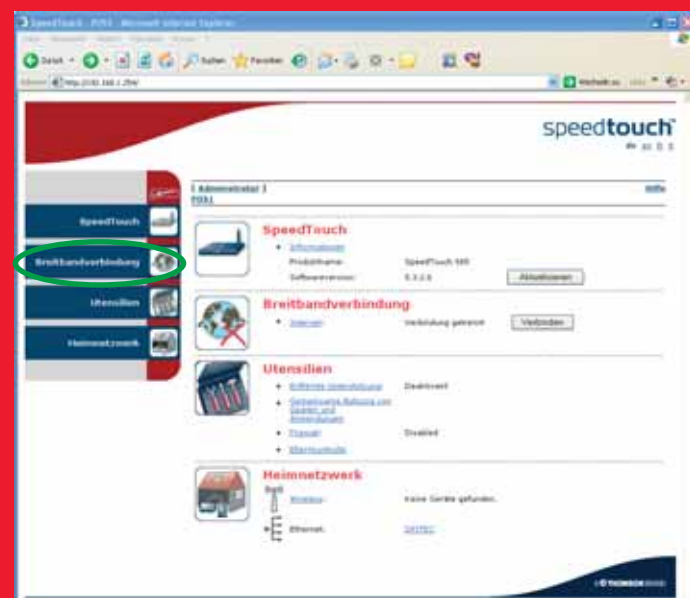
SpeedTouch - PO51 - Microsoft Internet Explorer

Zurück · Suchen Favoriten

Adresse http://192.168.1.254/

speedtouch

SpeedTouch

Breitbandverbindung

Utensilien

Heimnetzwerk

[ Administrator ]
PO51

Hilfe

SpeedTouch

• Informationen
Produktname: SpeedTouch 585
Softwareversion: 5.3.2.6
Aktualisieren

Breitbandverbindung

• Internet Verbindung getrennt
Verbinden

Utensilien

• Entfernte Unterstützung Deaktiviert
• Gemeinsame Nutzung von Spielen und Anwendungen
• Firewall Disabled
• Eltern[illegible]

Heimnetzwerk

• Wireless Keine Geräte gefunden.
• Ethernet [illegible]

THOMSON